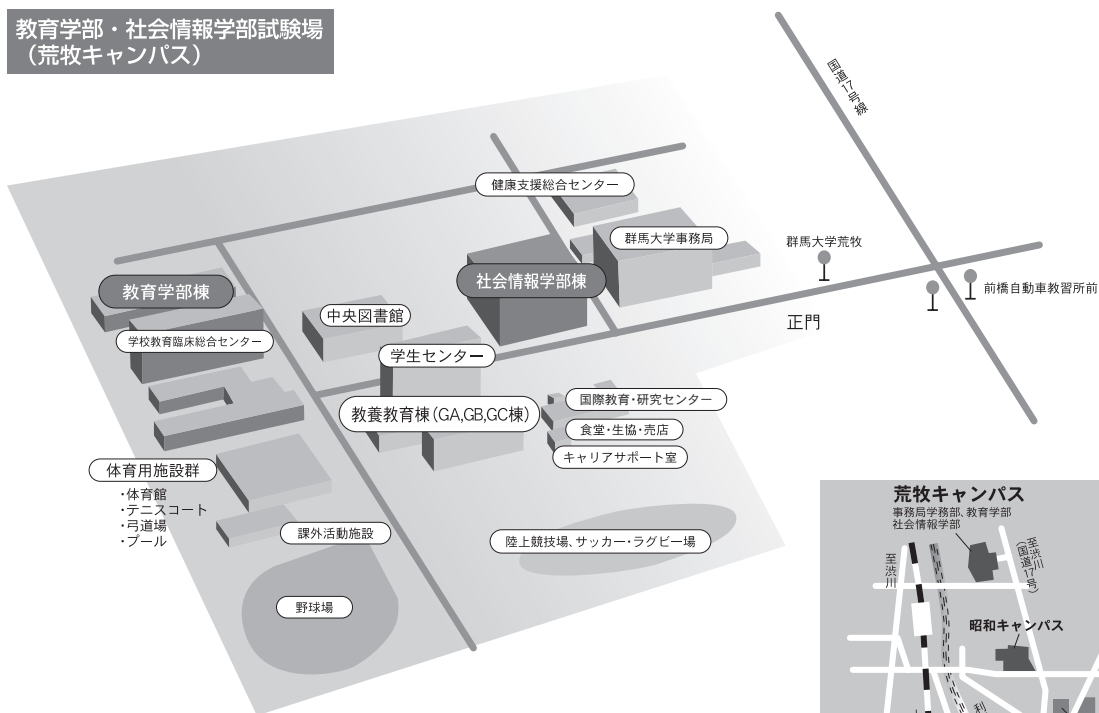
教育学部・社会情報学部試験場
（荒牧キャンパス）

国道17号線

健康支援総合センター

群馬大学事務局

群馬大学荒牧

前橋自動車教習所前

社会情報学部棟

教育学部棟

中央図書館

正門

学校教育臨床総合センター

学生センター

国際教育・研究センター

教養教育棟（GA,GB,GC棟）

食堂・生協・売店

キャリアサポート室

体育用施設群
・体育館
・テニスコート
・弓道場
・プール

課外活動施設

陸上競技場、サッカー・ラグビー場

野球場

荒牧キャンパス
事務局学務部、教育学部
社会情報学部

至渋川（国道17号）

至渋川

昭和キャンパス

利